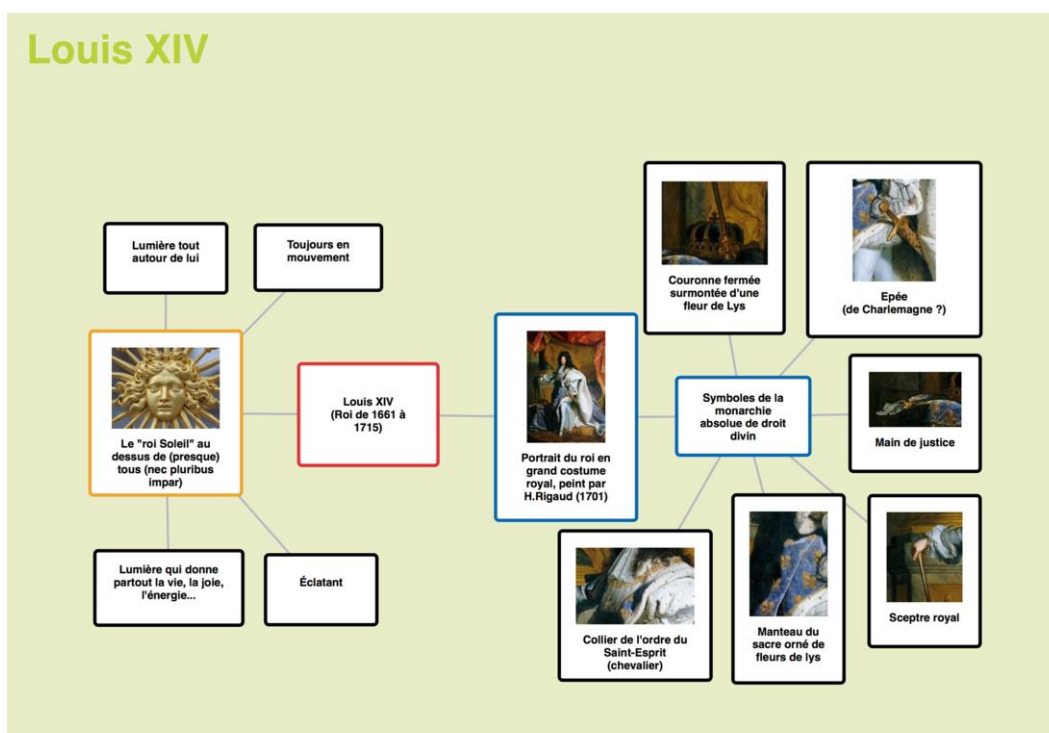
Louis XIV

Lumière tout autour de lui

Toujours en mouvement

Le "roi Soleil" au dessus de (presque) tous (nec pluribus impar)

Louis XIV (Roi de 1661 à 1715)

Lumière qui donne partout la vie, la joie, l'énergie...

Éclatant

Portrait du roi en grand costume royal, peint par H.Rigaud (1701)

Couronne fermée surmontée d'une fleur de Lys

Epée (de Charlemagne ?)

Symboles de la monarchie absolue de droit divin

Main de justice

Sceptre royal

Manteau du sacre orné de fleurs de lys

Collier de l'ordre du Saint-Esprit (chevalier)